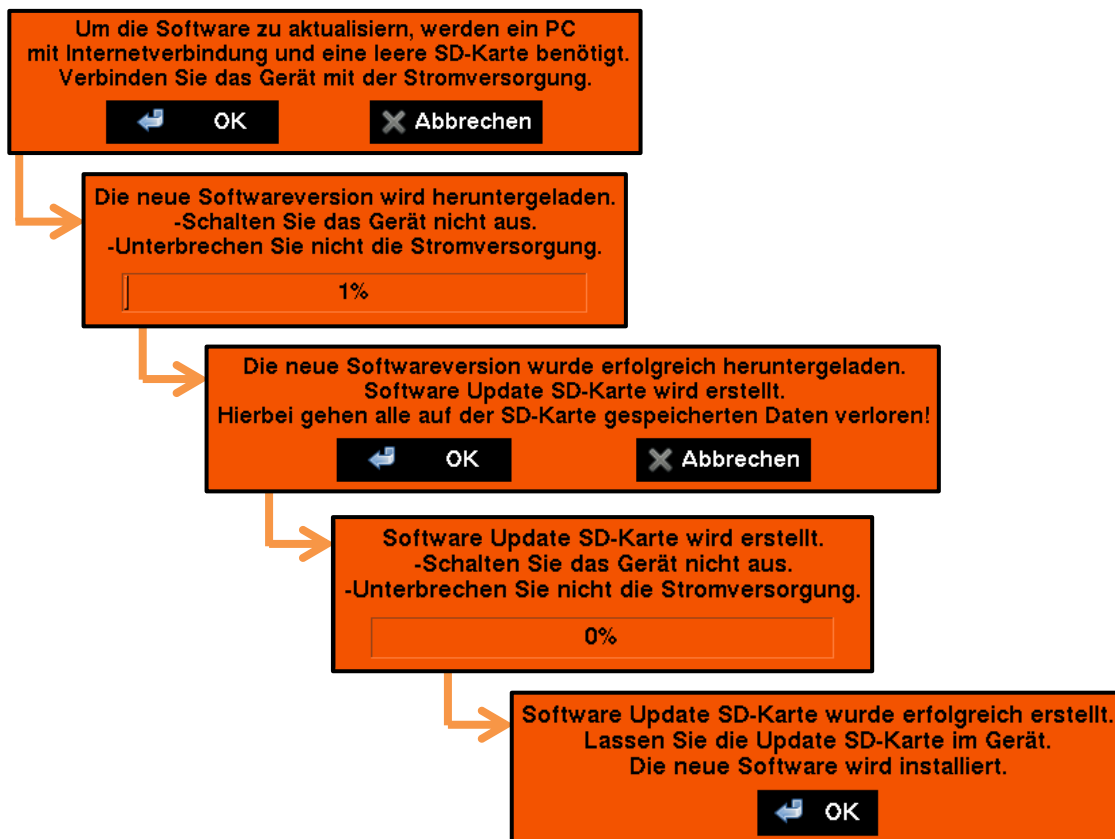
Um die Software zu aktualisiern, werden ein PC
mit Internetverbindung und eine leere SD-Karte benötigt.
Verbinden Sie das Gerät mit der Stromversorgung.

OK

Abbrechen

Die neue Softwareversion wird heruntergeladen.
-Schalten Sie das Gerät nicht aus.
-Unterbrechen Sie nicht die Stromversorgung.

1%

Die neue Softwareversion wurde erfolgreich heruntergeladen.
Software Update SD-Karte wird erstellt.
Hierbei gehen alle auf der SD-Karte gespeicherten Daten verloren!

OK

Abbrechen

Software Update SD-Karte wird erstellt.
-Schalten Sie das Gerät nicht aus.
-Unterbrechen Sie nicht die Stromversorgung.

0%

Software Update SD-Karte wurde erfolgreich erstellt.
Lassen Sie die Update SD-Karte im Gerät.
Die neue Software wird installiert.

OK